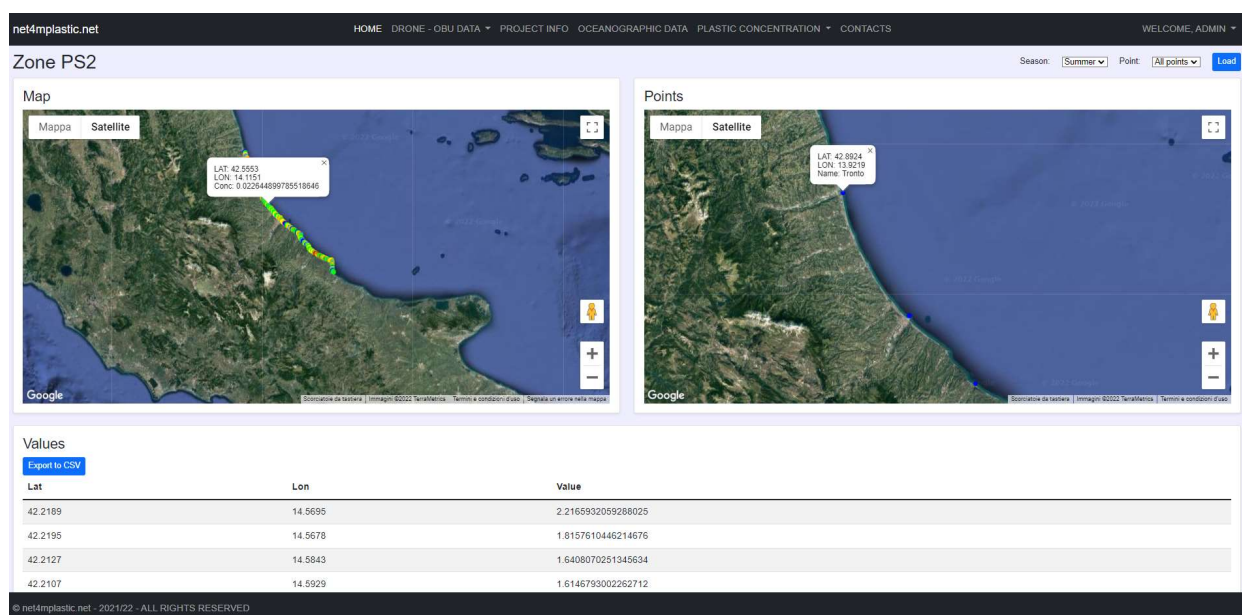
net4mplastic.net

HOME DRONE - OBU DATA ▾ PROJECT INFO OCEANOGRAPHIC DATA PLASTIC CONCENTRATION ▾ CONTACTS

WELCOME, ADMIN ▾

Zone PS2

Season: Summer Point: All points Load

Map

Mappa Satellite

LAT: 42.5553
LON: 14.1151
Conc: 0.022644899785518646

Google

Scorciatoie da tastiera | Immagini ©2022 TerraMetrics | Termini e condizioni d'uso | Segnala un errore nella mappa

Points

Mappa Satellite

LAT: 42.8924
LON: 13.9219
Name: Tronto

Google

Scorciatoie da tastiera | Immagini ©2022 TerraMetrics | Termini e condizioni d'uso

Values

Export to CSV

| Lat | Lon | Value |
|---|---|---|
| 42.2189 | 14.5695 | 2.2165932059288025 |
| 42.2195 | 14.5678 | 1.8157610446214676 |
| 42.2127 | 14.5843 | 1.6408070251345634 |
| 42.2107 | 14.5929 | 1.6146793002262712 |

© net4mplastic.net - 2021/22 - ALL RIGHTS RESERVED